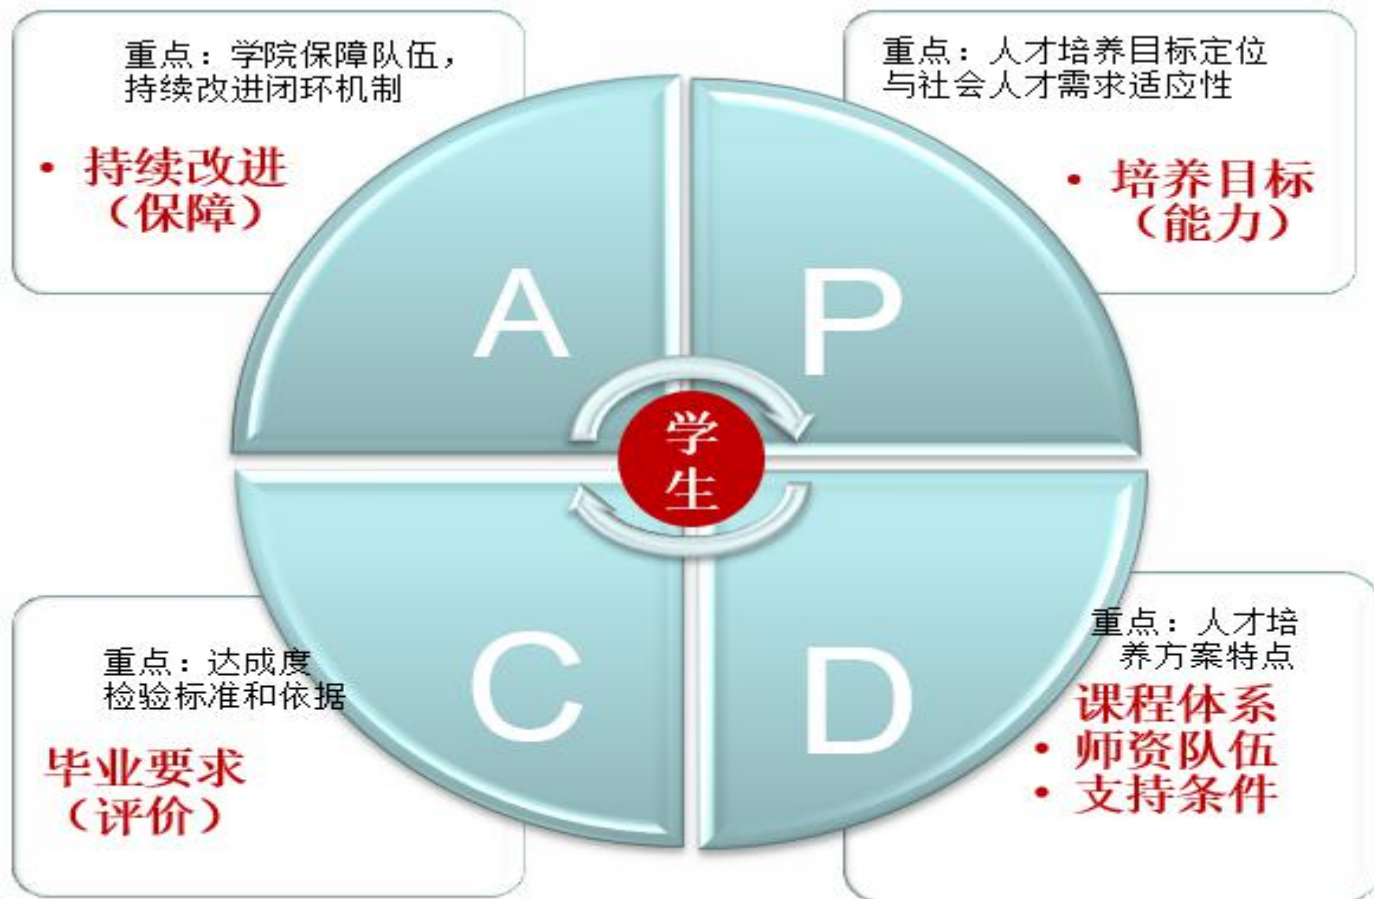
重点：学院保障队伍，持续改进闭环机制

• 持续改进（保障）

重点：人才培养目标定位与社会人才需求适应性

• 培养目标（能力）

A

P

学生

C

D

重点：达成度检验标准和依据

毕业要求（评价）

重点：人才培养方案特点

课程体系

• 师资队伍

• 支持条件